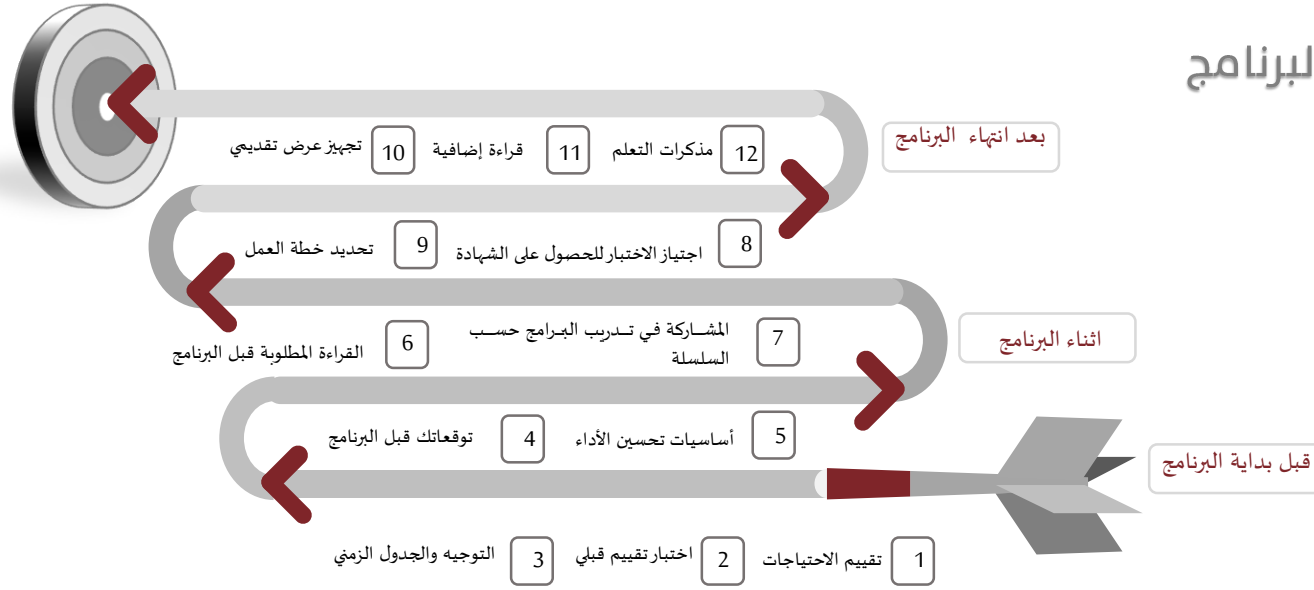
لبرنامج

بعد انتهاء البرنامج

12 مذكرات التعلم
11 قراءة إضافية
10 تجهيز عرض تقديمي

8 اجتياز الاختبار للحصول على الشهادة
9 تحديد خطة العمل

اثناء البرنامج

7 المشاركة في تدريب البرامج حسب السلسلة
6 القراءة المطلوبة قبل البرنامج

5 أساسيات تحسين الأداء
4 توقعاتك قبل البرنامج

قبل بداية البرنامج

1 تقييم الاحتياجات
2 اختبار تقييم قبلي
3 التوجيه والجدول الزمني